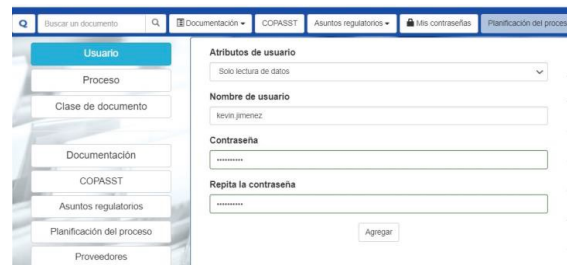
Q Buscar un documento Documentación ▾ COPASST Asuntos regulatorios ▾ Mis contraseñas Planificación del proces

Usuario
Proceso
Clase de documento
Documentación
COPASST
Asuntos regulatorios
Planificación del proceso
Proveedores

Atributos de usuario
Solo lectura de datos
Nombre de usuario
kevin.jimenez
Contraseña
••••••••••
Repita la contraseña
••••••••••
Agregar